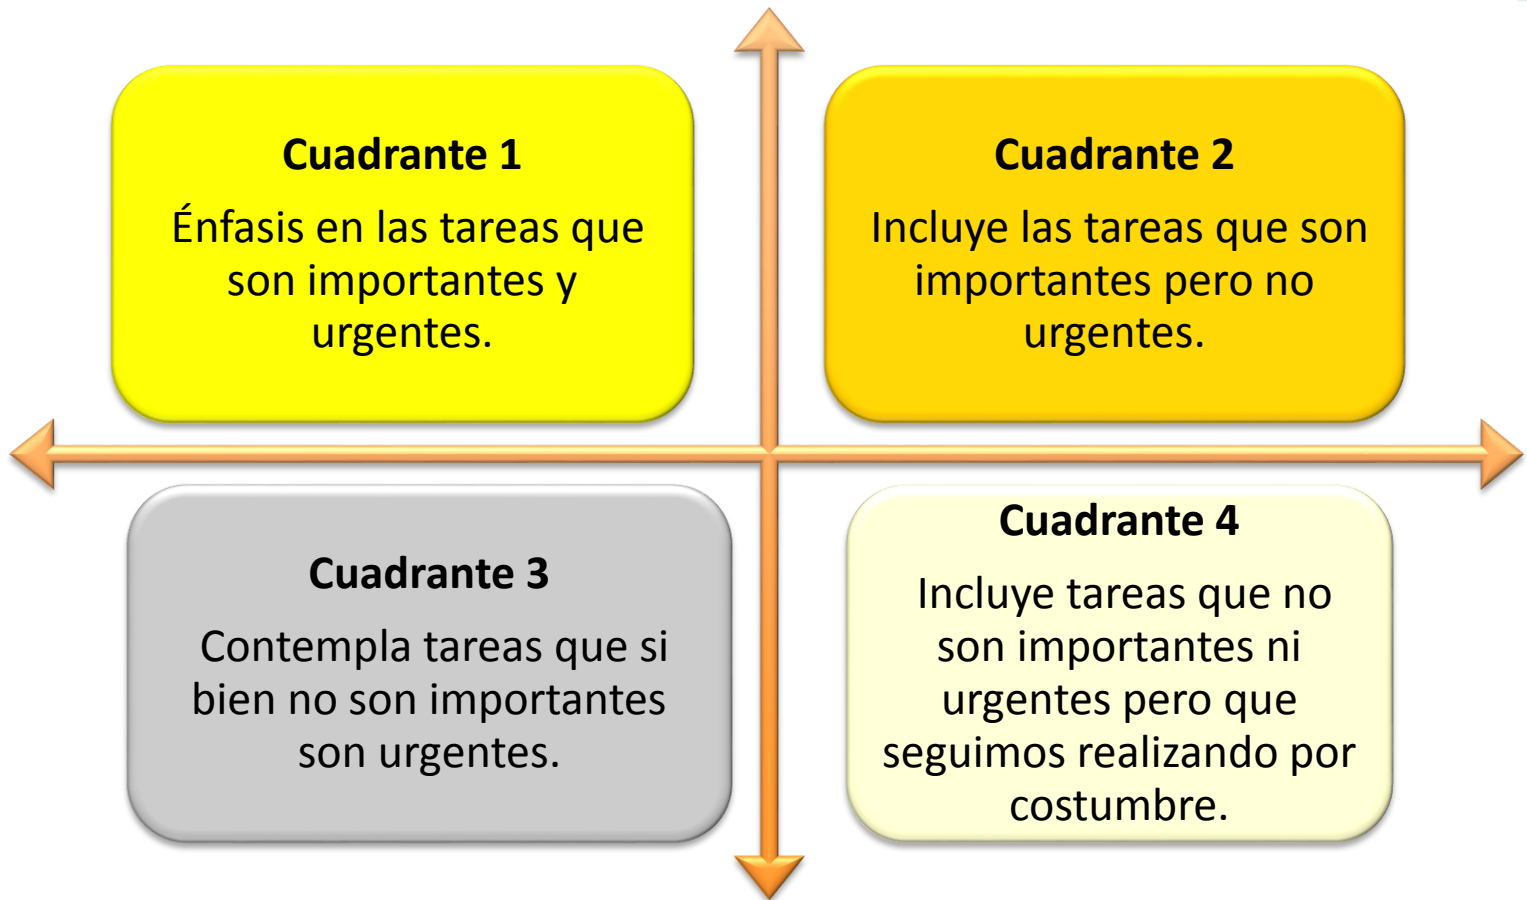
Cuadrante 1

Énfasis en las tareas que son importantes y urgentes.

Cuadrante 2

Incluye las tareas que son importantes pero no urgentes.

Cuadrante 3

Contempla tareas que si bien no son importantes son urgentes.

Cuadrante 4

Incluye tareas que no son importantes ni urgentes pero que seguimos realizando por costumbre.